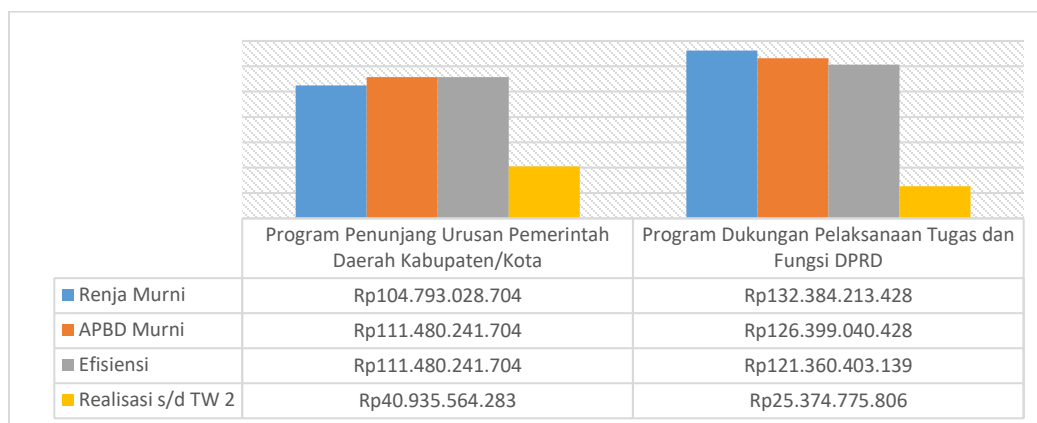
| | Program Penunjang Urusan Pemerintah Daerah Kabupaten/Kota | Program Dukungan Pelaksanaan Tugas dan Fungsi DPRD |
|---|---|---|
| Renja Murni | Rp104.793.028.704 | Rp132.384.213.428 |
| APBD Murni | Rp111.480.241.704 | Rp126.399.040.428 |
| Efisiensi | Rp111.480.241.704 | Rp121.360.403.139 |
| Realisasi s/d TW 2 | Rp40.935.564.283 | Rp25.374.775.806 |